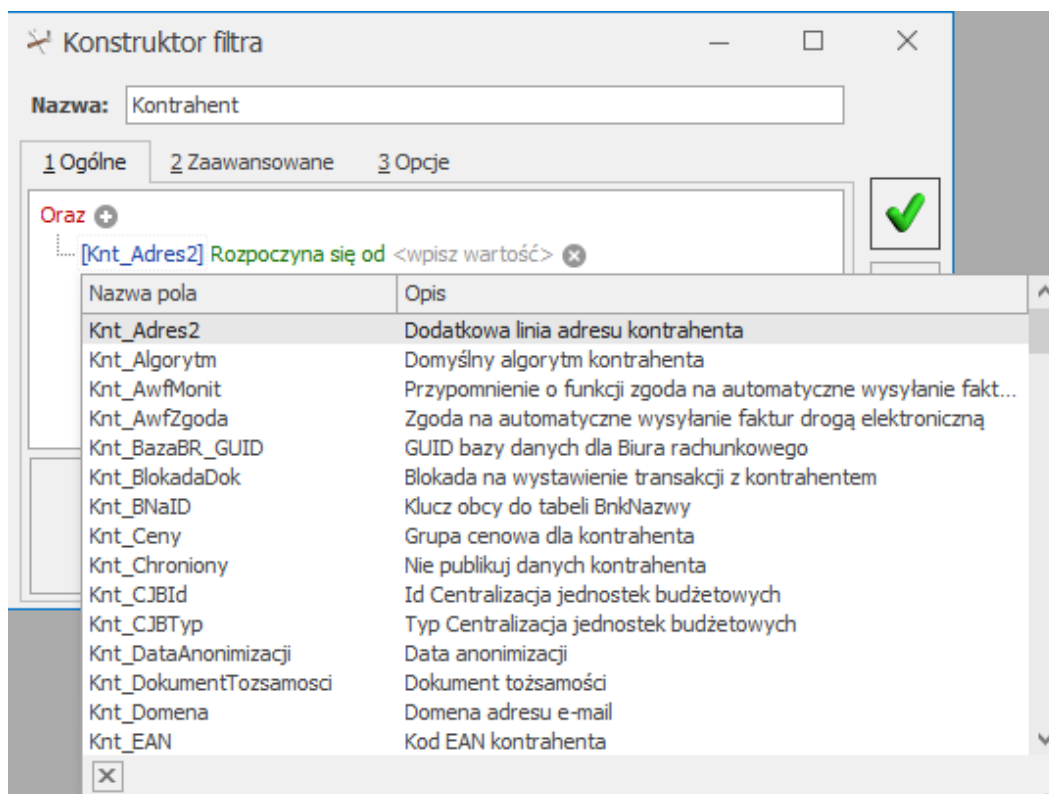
Konstruktor filtra

Nazwa: Kontrahent

1 Ogólne 2 Zaawansowane 3 Opcje

Oraz
[Knt_Adres2] Rozpoczyna się od <wpisz wartość>

| Nazwa pola | Opis |
|---|---|
| Knt_Adres2 | Dodatkowa linia adresu kontrahenta |
| Knt_Algorytm | Domyślny algorytm kontrahenta |
| Knt_AwfMonit | Przypomnienie o funkcji zgoda na automatyczne wysyłanie fakt... |
| Knt_AwfZgoda | Zgoda na automatyczne wysyłanie faktur drogą elektroniczną |
| Knt_BazaBR_GUID | GUID bazy danych dla Biura rachunkowego |
| Knt_BlokadaDok | Blokada na wystawienie transakcji z kontrahentem |
| Knt_BNaID | Klucz obcy do tabeli BnkNazwy |
| Knt_Ceny | Grupa cenowa dla kontrahenta |
| Knt_Chroniony | Nie publikuj danych kontrahenta |
| Knt_CJBId | Id Centralizacja jednostek budżetowych |
| Knt_CJBTyp | Typ Centralizacja jednostek budżetowych |
| Knt_DataAnonimizacji | Data anonimizacji |
| Knt_DokumentTozsamosci | Dokument tożsamości |
| Knt_Domena | Domena adresu e-mail |
| Knt_EAN | Kod EAN kontrahenta |